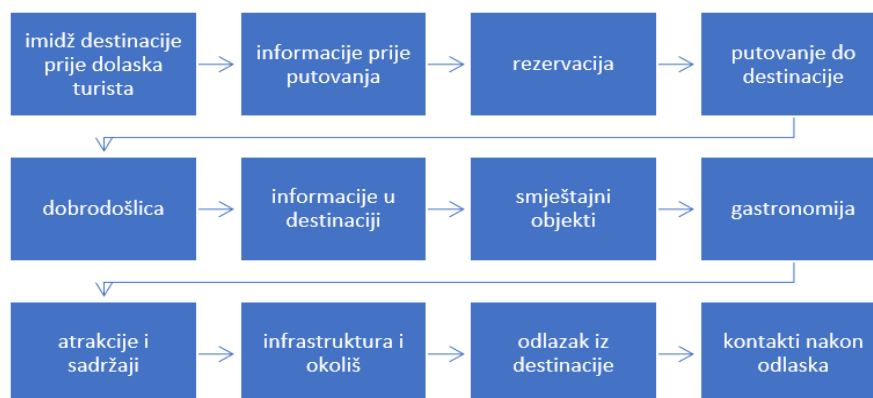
imidž destinacije prije dolaska turista

informacije prije putovanja

rezervacija

putovanje do destinacije

dobrodošlica

informacije u destinaciji

smještajni objekti

gastronomija

atrakcije i sadržaji

infrastruktura i okoliš

odlazak iz destinacije

kontakti nakon odlaska